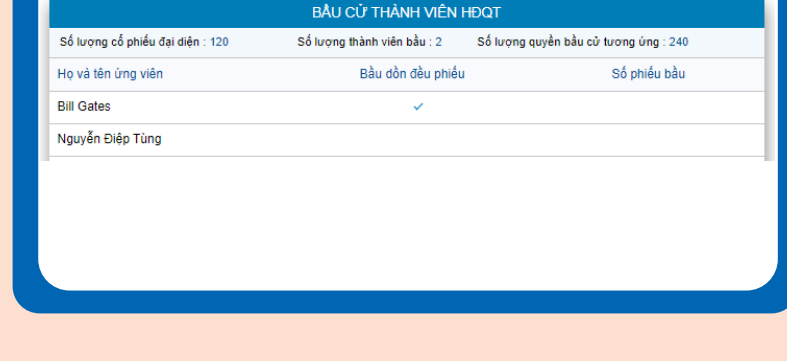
BẦU CỬ THÀNH VIÊN HĐQT

Số lượng cổ phiếu đại diện : 120 Số lượng thành viên bầu : 2 Số lượng quyền bầu cử tương ứng : 240

| Họ và tên ứng viên | Bầu dồn đều phiếu | Số phiếu bầu |
|---|---|---|
| Bill Gates | ✓ | |
| Nguyễn Điệp Tùng | | |